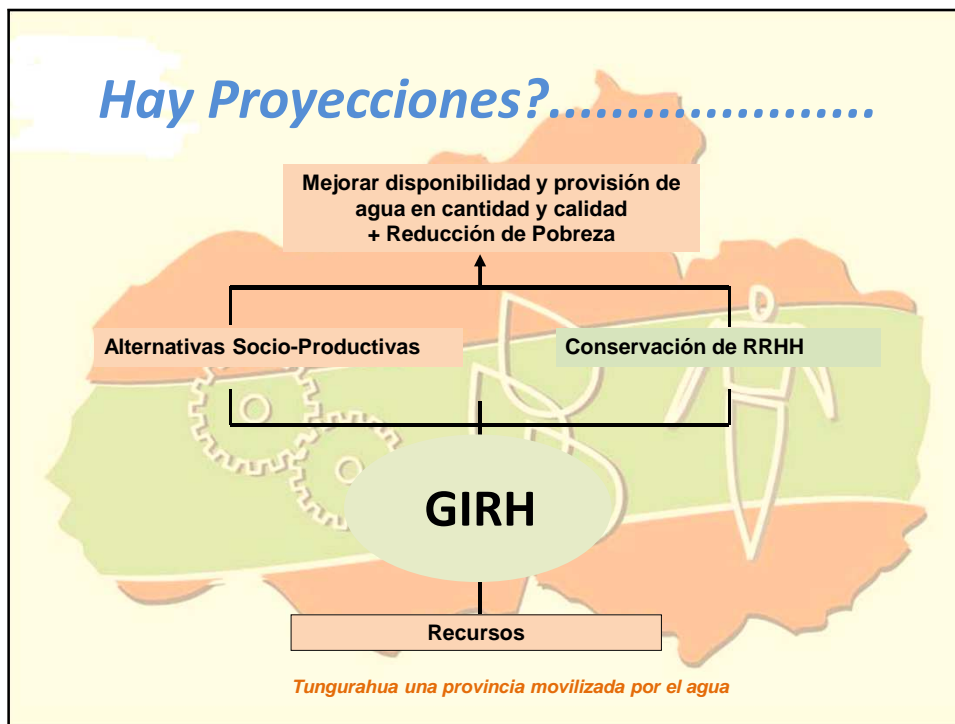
Hay Proyecciones?.....................

Mejorar disponibilidad y provisión de agua en cantidad y calidad + Reducción de Pobreza

Alternativas Socio-Productivas

Conservación de RRHH

GIRH

Recursos

Tungurahua una provincia movilizada por el agua